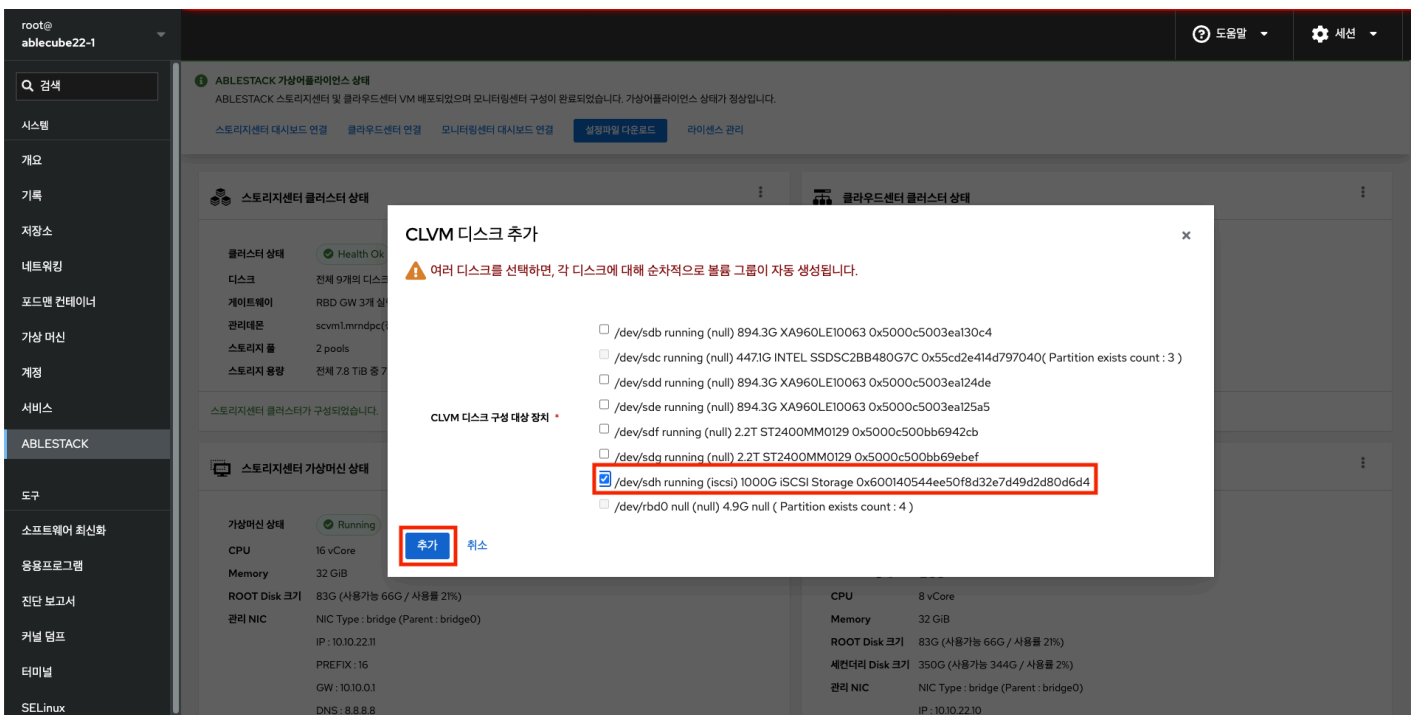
root@
ablecube22-1

도움말 ▾
세션 ▾

검색
시스템
개요
기록
저장소
네트워킹
포드맨 컨테이너
가상 머신
계정
서비스
ABLESTACK
도구
소프트웨어 최신화
응용프로그램
진단 보고서
커널 덤프
터미널
SELinux

ABLESTACK 가상어플라이언스 상태
ABLESTACK 스토리지센터 및 클라우드센터 VM 배포되었으며 모니터링센터 구성이 완료되었습니다. 가상어플라이언스 상태가 정상입니다.

스토리지센터 대시보드 연결 클라우드센터 연결 모니터링센터 대시보드 연결 설정파일 다운로드 라이센스 관리

스토리지센터 클러스터 상태

| 클러스터 상태 | Health Ok |
|---|---|
| 디스크 | 전체 9개의 디스크 |
| 게이트웨이 | RBD GW 3개 실 |
| 관리데몬 | scvm1.mrndpc |
| 스토리지 풀 | 2 pools |
| 스토리지 용량 | 전체 7.8 TiB 중 7 |

스토리지센터 클러스터가 구성되었습니다.

클라우드센터 클러스터 상태

스토리지센터 가상머신 상태

| 가상머신 상태 | Running |
|---|---|
| CPU | 16 vCore |
| Memory | 32 GiB |
| ROOT Disk 크기 | 83G (사용가능 66G / 사용률 21%) |
| 관리 NIC | NIC Type : bridge (Parent : bridge0) |
| | IP : 10.10.22.11 |
| | PREFIX : 16 |
| | GW : 10.10.0.1 |
| | DNS : 8.8.8.8 |

| CPU | 8 vCore |
|---|---|
| Memory | 32 GiB |
| ROOT Disk 크기 | 83G (사용가능 66G / 사용률 21%) |
| 세컨더리 Disk 크기 | 350G (사용가능 344G / 사용률 2%) |
| 관리 NIC | NIC Type : bridge (Parent : bridge0) |
| | IP : 10.10.22.10 |

CLVM 디스크 추가
×
여러 디스크를 선택하면, 각 디스크에 대해 순차적으로 볼륨 그룹이 자동 생성됩니다.

CLVM 디스크 구성 대상 장치 *

/dev/sdb running (null) 894.3G XA960LE10063 0x5000c5003ea130c4
/dev/sdc running (null) 447.1G INTEL SSDSC2BB480G7C 0x55cd2e414d797040( Partition exists count : 3 )
/dev/sdd running (null) 894.3G XA960LE10063 0x5000c5003ea124de
/dev/sde running (null) 894.3G XA960LE10063 0x5000c5003ea125a5
/dev/sdf running (null) 2.2T ST2400MM0129 0x5000c500bb6942cb
/dev/sdg running (null) 2.2T ST2400MM0129 0x5000c500bb69ebef
/dev/sdh running (iscsi) 1000G iSCSI Storage 0x600140544ee50f8d32e7d49d2d80d6d4
/dev/rbd0 null (null) 4.9G null ( Partition exists count : 4 )

추가 취소